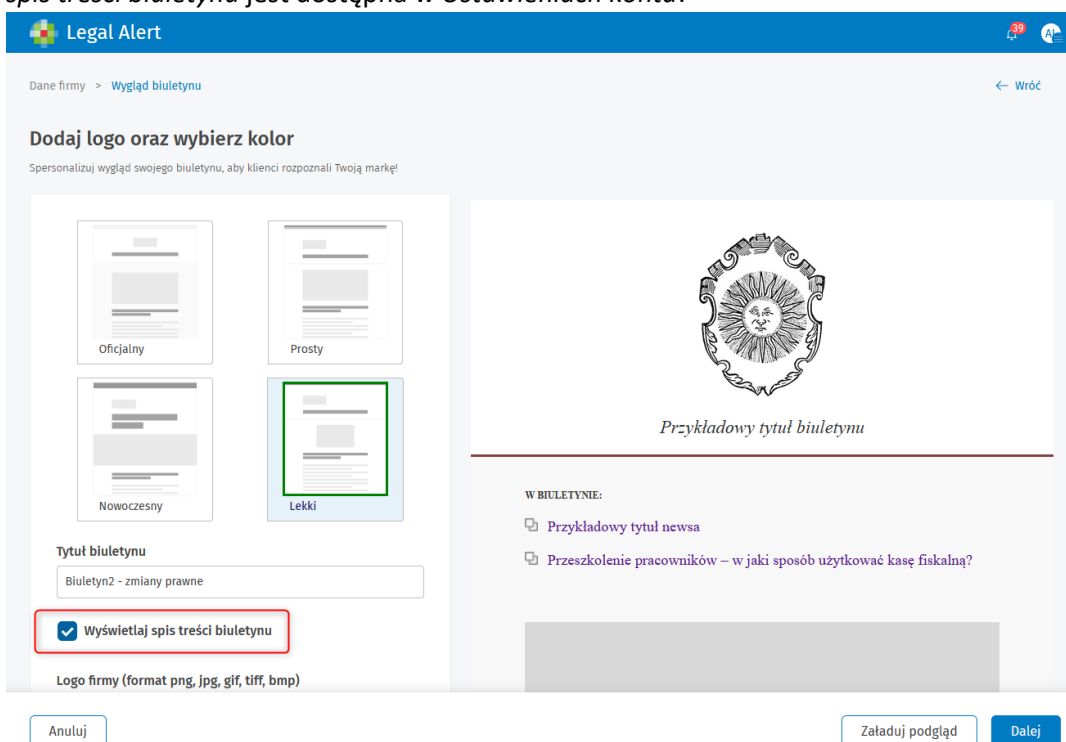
spis treści biuletynu jest dostępna w Ustawieniach konta.

Legal Alert

39

Dane firmy > Wygląd biuletynu

← Wróć

Dodaj logo oraz wybierz kolor

Spersonalizuj wygląd swojego biuletynu, aby klienci rozpoznali Twoją markę!

Oficjalny

Prosty

Nowoczesny

Lekki

Tytuł biuletynu

Biuletyn2 - zmiany prawne

Wyświetlaj spis treści biuletynu

Logo firmy (format png, jpg, gif, tiff, bmp)

Przykładowy tytuł biuletynu

W BIULETYNIE:

Przykładowy tytuł newsa

Przeszkolenie pracowników – w jaki sposób użytkować kasę fiskalną?

Anuluj

Załaduj podgląd

Dalej